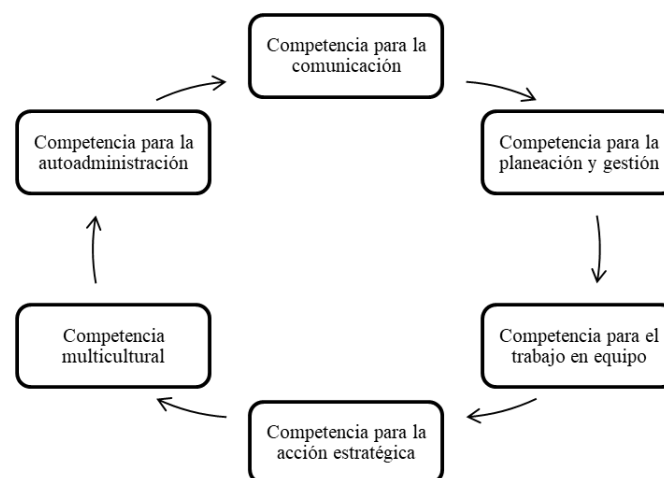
Competencia para la comunicación

Competencia para la planeación y gestión

Competencia para el trabajo en equipo

Competencia para la acción estratégica

Competencia multicultural

Competencia para la autoadministración